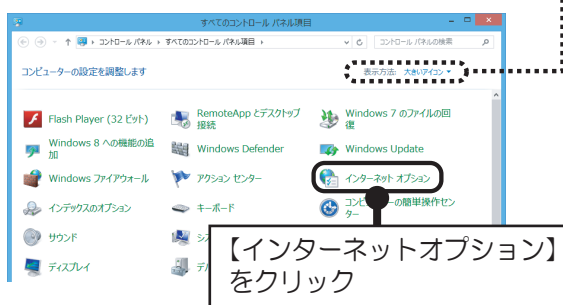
すべてのコントロール パネル項目

コントロール パネル › すべてのコントロール パネル項目

コントロール パネルの検索

コンピューターの設定を調整します

表示方法: 大きいアイコン ▾

Flash Player (32 ビット)

RemoteApp とデスクトップ接続

Windows 7 のファイルの回復

Windows 8 への機能の追加

Windows Defender

Windows Update

Windows ファイアウォール

アクション センター

インターネット オプション

インデックスのオプション

キーボード

コンピューターの簡単操作センター

サウンド

シス

ディスプレイ

デバ

【インターネットオプション】をクリック